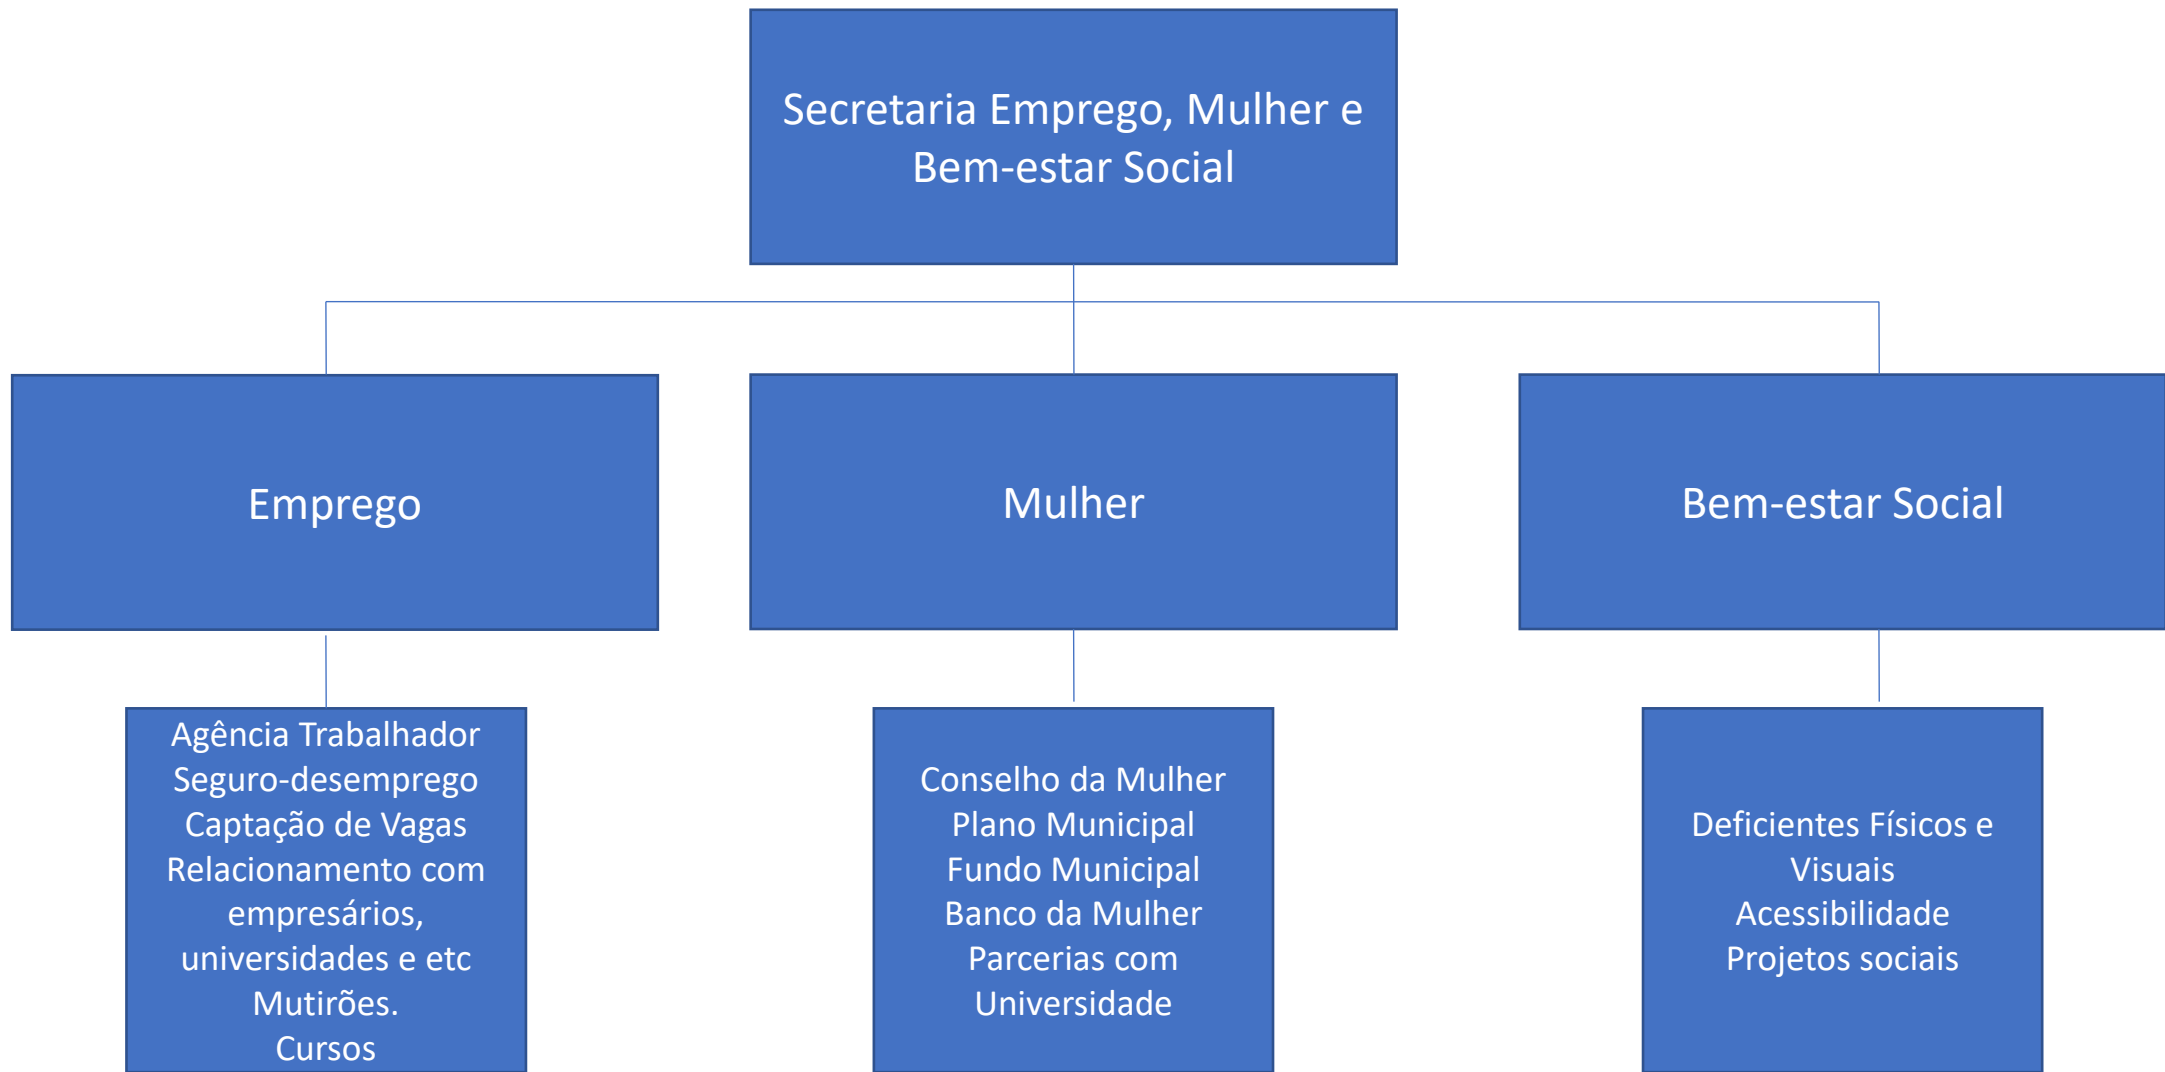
Secretaria Emprego, Mulher e Bem-estar Social

Emprego

Mulher

Bem-estar Social

Agência Trabalhador
Seguro-desemprego
Captação de Vagas
Relacionamento com empresários, universidades e etc
Mutirões.
Cursos

Conselho da Mulher
Plano Municipal
Fundo Municipal
Banco da Mulher
Parcerias com Universidade

Deficientes Físicos e Visuais
Acessibilidade
Projetos sociais